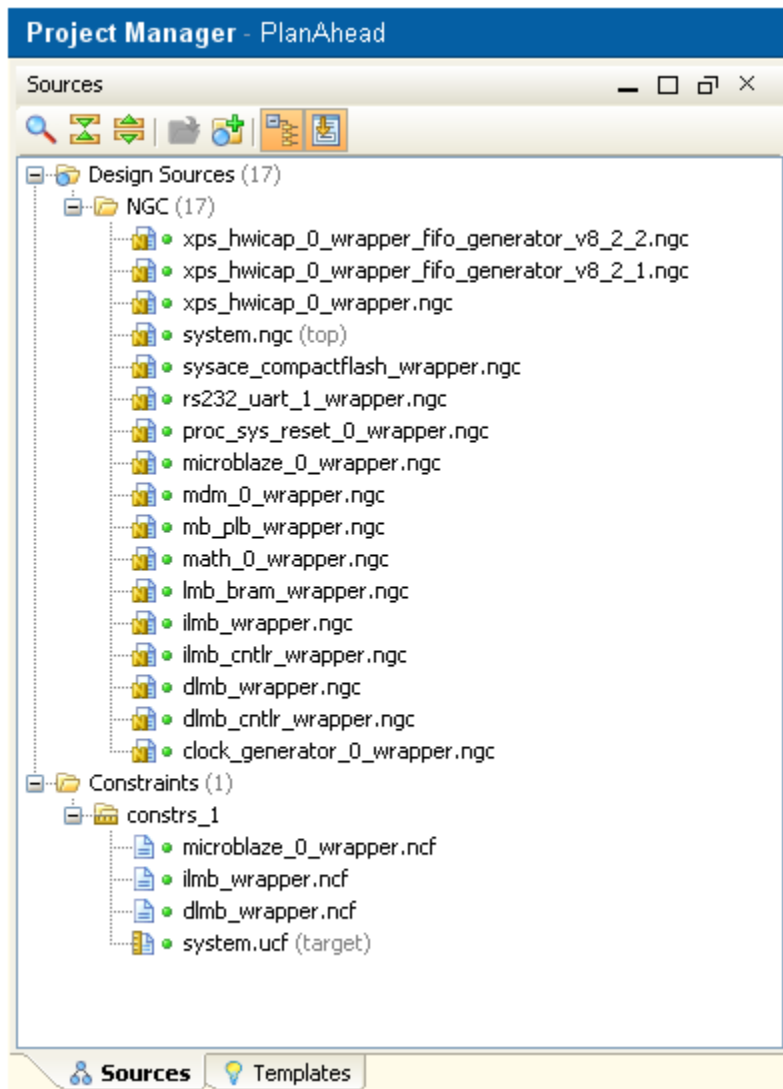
Project Manager - PlanAhead

Sources

Design Sources (17)
NGC (17)
xps_hwicap_0_wrapper_fifo_generator_v8_2_2.ngc
xps_hwicap_0_wrapper_fifo_generator_v8_2_1.ngc
xps_hwicap_0_wrapper.ngc
system.ngc (top)
sysace_compactflash_wrapper.ngc
rs232_uart_1_wrapper.ngc
proc_sys_reset_0_wrapper.ngc
microblaze_0_wrapper.ngc
mdm_0_wrapper.ngc
mb_plb_wrapper.ngc
math_0_wrapper.ngc
lmb_bram_wrapper.ngc
ilmb_wrapper.ngc
ilmb_cntlr_wrapper.ngc
dlmb_wrapper.ngc
dlmb_cntlr_wrapper.ngc
clock_generator_0_wrapper.ngc
Constraints (1)
constrs_1
microblaze_0_wrapper.ncf
ilmb_wrapper.ncf
dlmb_wrapper.ncf
system.ucf (target)

Sources
Templates